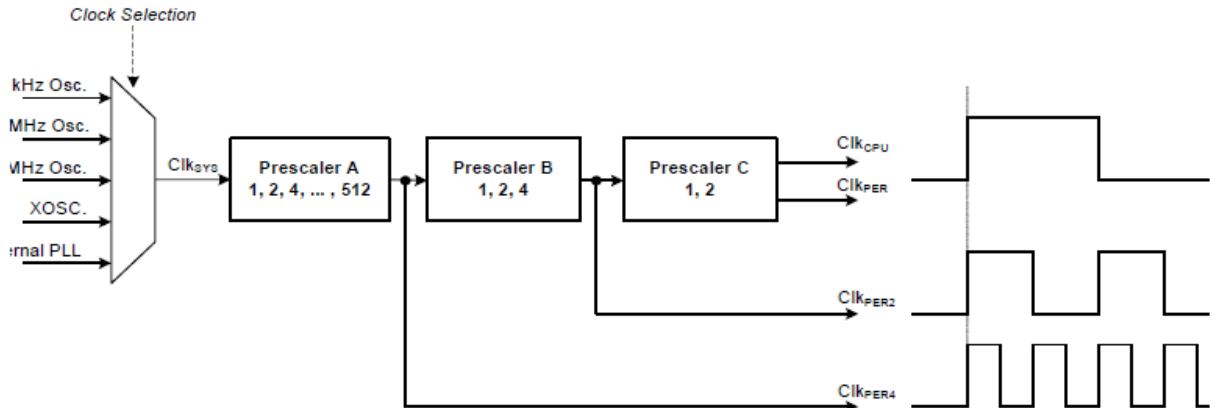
Clock Selection

kHz Osc.

MHz Osc.

MHz Osc.

XOSC.

ernal PLL

$Clk_{SYS}$

Prescaler A
1, 2, 4, ... , 512

Prescaler B
1, 2, 4

Prescaler C
1, 2

$Clk_{CPU}$

$Clk_{PER}$

$Clk_{PER2}$

$Clk_{PER4}$